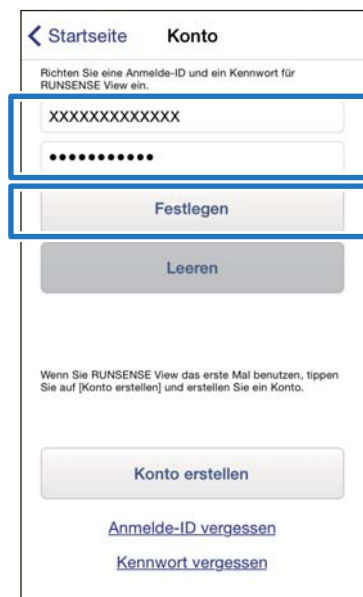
Startseite Konto

Richten Sie eine Anmelde-ID und ein Kennwort für RUNSENSE View ein.

XXXXXXXXXXXXX

•••••••••••

Festlegen

Leeren

Wenn Sie RUNSENSE View das erste Mal benutzen, tippen Sie auf [Konto erstellen] und erstellen Sie ein Konto.

Konto erstellen

Anmelde-ID vergessen

Kennwort vergessen